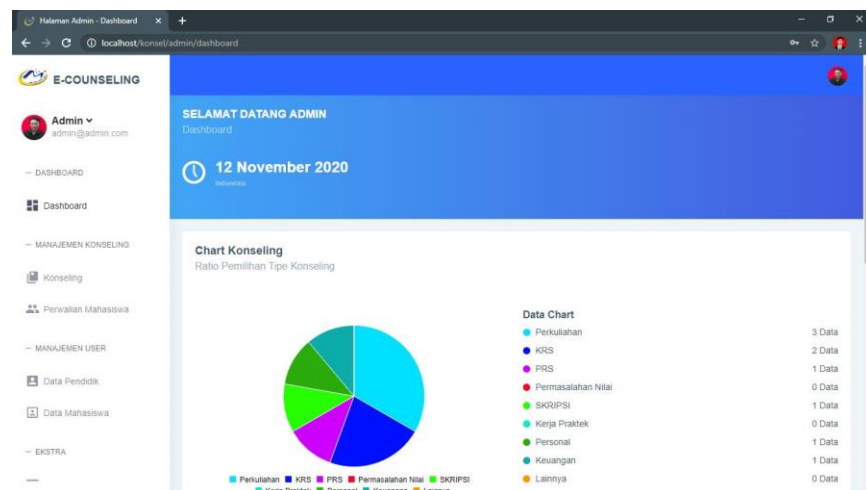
Halaman Admin - Dashboard ×
localhost/konsel/admin/dashboard

E-COUNSELING

Admin
admin@admin.com

— DASHBOARD

Dashboard

— MANAJEMEN KONSELING

Konseling

Perwalian Mahasiswa

— MANAJEMEN USER

Data Pendidik

Data Mahasiswa

— EKSTRA

SELAMAT DATANG ADMIN
Dashboard

12 November 2020
Indonesia

Chart Konseling
Ratio Pemilihan Tipe Konseling

Perkuliahan KRS PRS Permasalahan Nilai SKRIPSI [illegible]

Data Chart

| | |
|---|---|
| Perkuliahan | 3 Data |
| KRS | 2 Data |
| PRS | 1 Data |
| Permasalahan Nilai | 0 Data |
| SKRIPSI | 1 Data |
| Kerja Praktek | 0 Data |
| Personal | 1 Data |
| Keuangan | 1 Data |
| Lainnya | 0 Data |